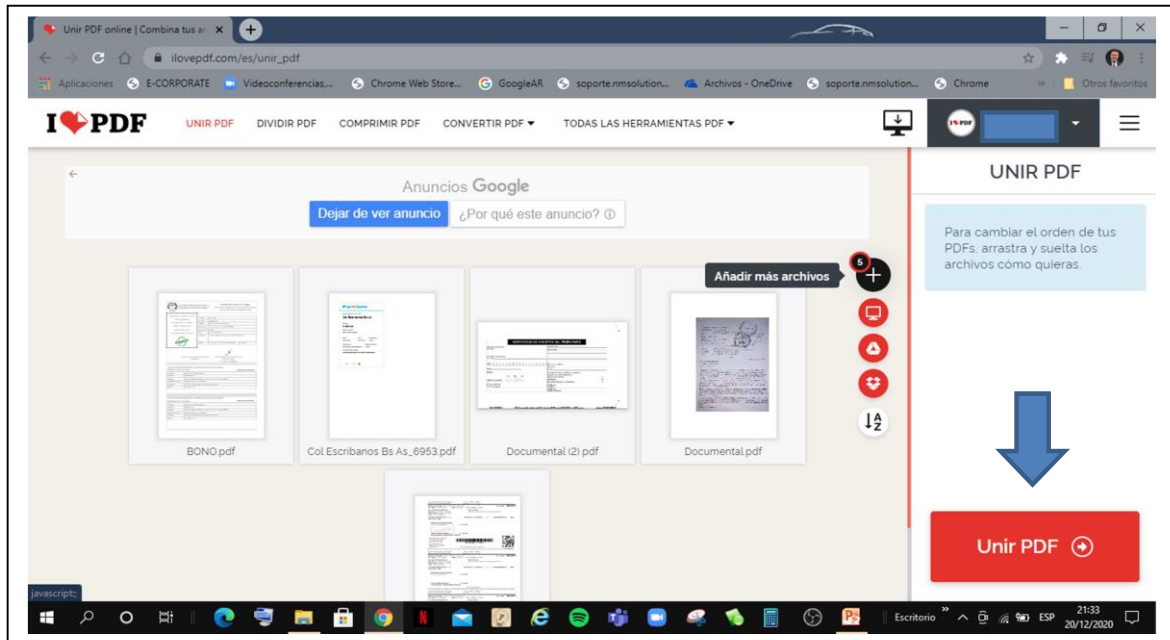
Unir PDF online | Combina tus ar

ilovepdf.com/es/unir_pdf

Aplicaciones E-CORPORATE Videoconferencias,... Chrome Web Store... GoogleAR soporte.nmsolution... Archivos - OneDrive soporte.nmsolution... Chrome » Otros favoritos

I❤PDF UNIR PDF DIVIDIR PDF COMPRIMIR PDF CONVERTIR PDF ▾ TODAS LAS HERRAMIENTAS PDF ▾

Anuncios Google

Dejar de ver anuncio ¿Por qué este anuncio? ⓘ

5

Añadir más archivos

BONO.pdf

Col Escribanos Bs As_6953.pdf

Documental (2).pdf

Documental.pdf

UNIR PDF

Para cambiar el orden de tus PDFs, arrastra y suelta los archivos cómo quieras.

Unir PDF

javascript:

Escritorio ESP 21:33 20/12/2020